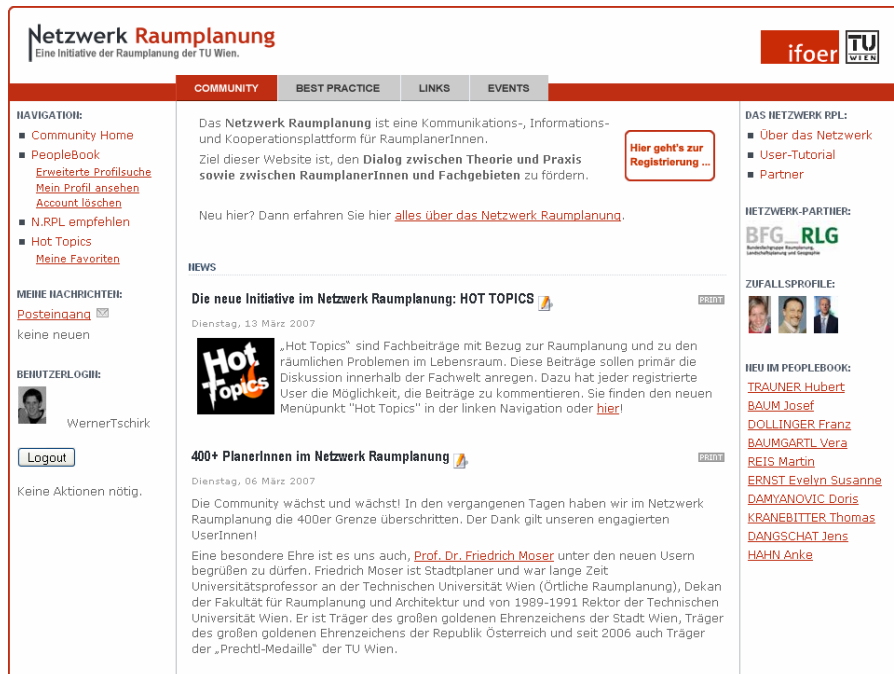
Netzwerk Raumplanung
Eine Initiative der Raumplanung der TU Wien.

ifoer TU WIEN

COMMUNITY BEST PRACTICE LINKS EVENTS

NAVIGATION:
Community Home
PeopleBook
Erweiterte Profilsuche
Mein Profil ansehen
Account löschen
N.RPL empfehlen
Hot Topics
Meine Favoriten

MEINE NACHRICHTEN:
Posteingang
keine neuen

BENUTZERLOGIN:
WernerTschirk
Logout

Keine Aktionen nötig.

Das **Netzwerk Raumplanung** ist eine Kommunikations-, Informations- und Kooperationsplattform für RaumplanerInnen.
Ziel dieser Website ist, den **Dialog zwischen Theorie und Praxis sowie zwischen RaumplanerInnen und Fachgebieten** zu fördern.

Hier geht's zur Registrierung ...

Neu hier? Dann erfahren Sie hier alles über das Netzwerk Raumplanung.

NEWS

Die neue Initiative im Netzwerk Raumplanung: HOT TOPICS

PRINT

Dienstag, 13 März 2007

Hot Topics

„Hot Topics" sind Fachbeiträge mit Bezug zur Raumplanung und zu den räumlichen Problemen im Lebensraum. Diese Beiträge sollen primär die Diskussion innerhalb der Fachwelt anregen. Dazu hat jeder registrierte User die Möglichkeit, die Beiträge zu kommentieren. Sie finden den neuen Menüpunkt "Hot Topics" in der linken Navigation oder hier!

400+ PlanerInnen im Netzwerk Raumplanung

PRINT

Dienstag, 06 März 2007

Die Community wächst und wächst! In den vergangenen Tagen haben wir im Netzwerk Raumplanung die 400er Grenze überschritten. Der Dank gilt unseren engagierten UserInnen!

Eine besondere Ehre ist es uns auch, Prof. Dr. Friedrich Moser unter den neuen Usern begrüßen zu dürfen. Friedrich Moser ist Stadtplaner und war lange Zeit Universitätsprofessor an der Technischen Universität Wien (Örtliche Raumplanung), Dekan der Fakultät für Raumplanung und Architektur und von 1989-1991 Rektor der Technischen Universität Wien. Er ist Träger des großen goldenen Ehrenzeichens der Stadt Wien, Träger des großen goldenen Ehrenzeichens der Republik Österreich und seit 2006 auch Träger der „Prechtl-Medaille" der TU Wien.

DAS NETZWERK RPL:
Über das Netzwerk
User-Tutorial
Partner

NETZWERK-PARTNER:
BFG RLG
Bundesfachgruppe Raumplanung, Landschaftsplanung und Geographie

ZUFALLSPROFILE:

NEU IM PEOPLEBOOK:
TRAUNER Hubert
BAUM Josef
DOLLINGER Franz
BAUMGARTL Vera
REIS Martin
ERNST Evelyn Susanne
DAMYANOVIC Doris
KRANEBITTER Thomas
DANGSCHAT Jens
HAHN Anke